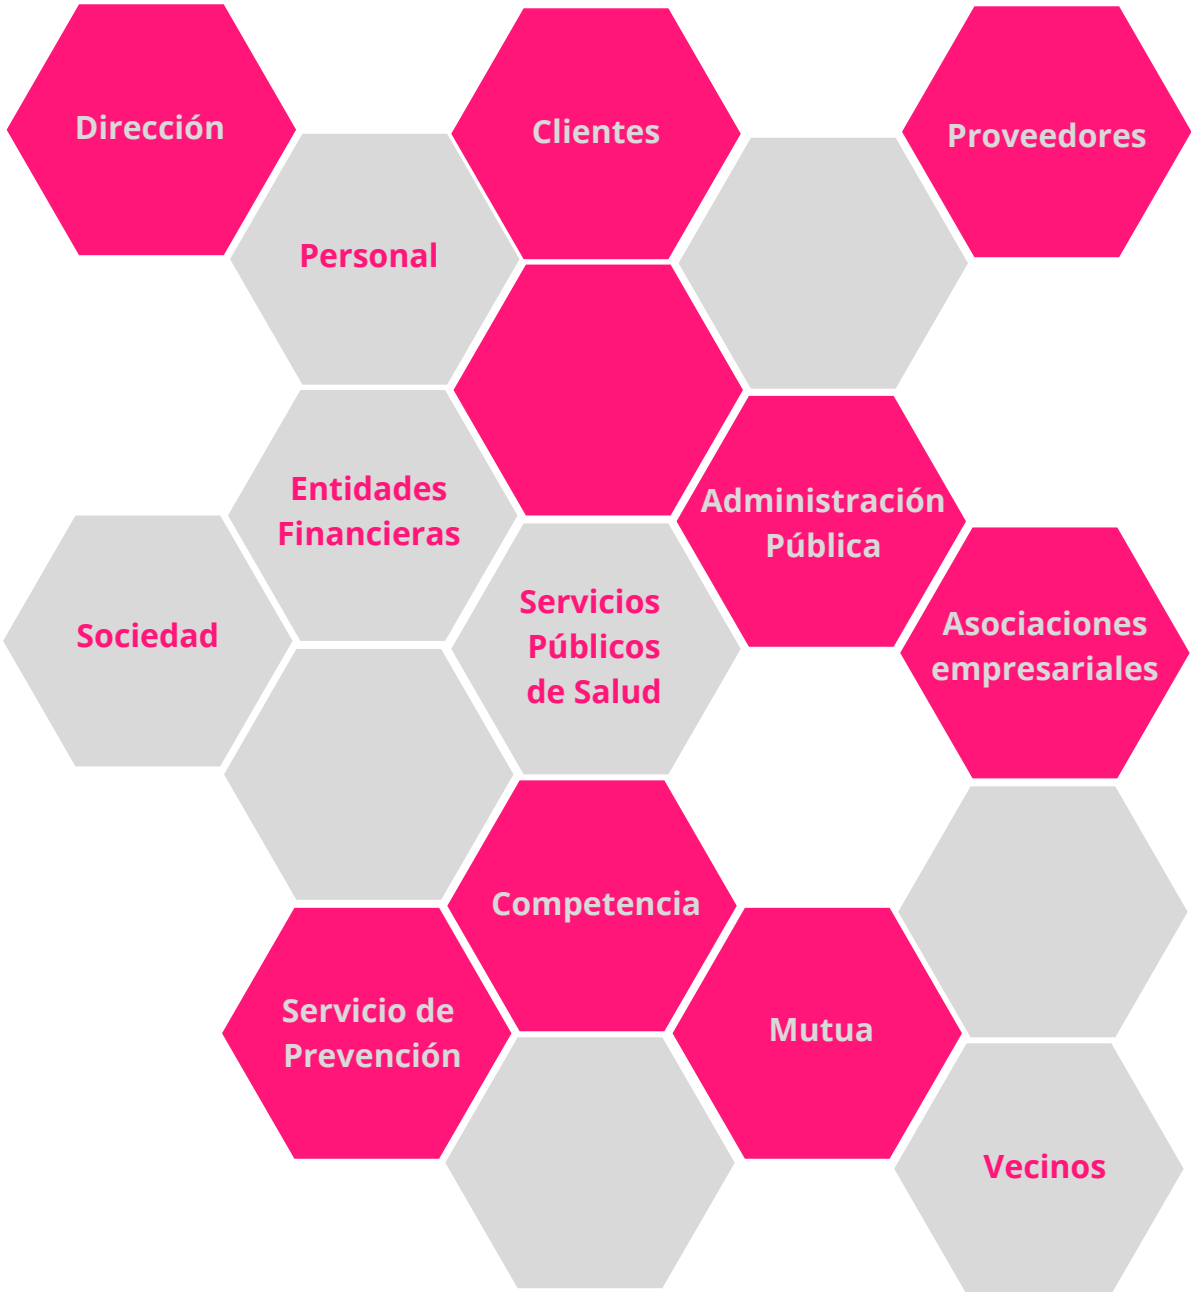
Dirección

Clientes

Proveedores

Personal

Entidades Financieras

Administración Pública

Sociedad

Servicios Públicos de Salud

Asociaciones empresariales

Competencia

Servicio de Prevención

Mutua

Vecinos